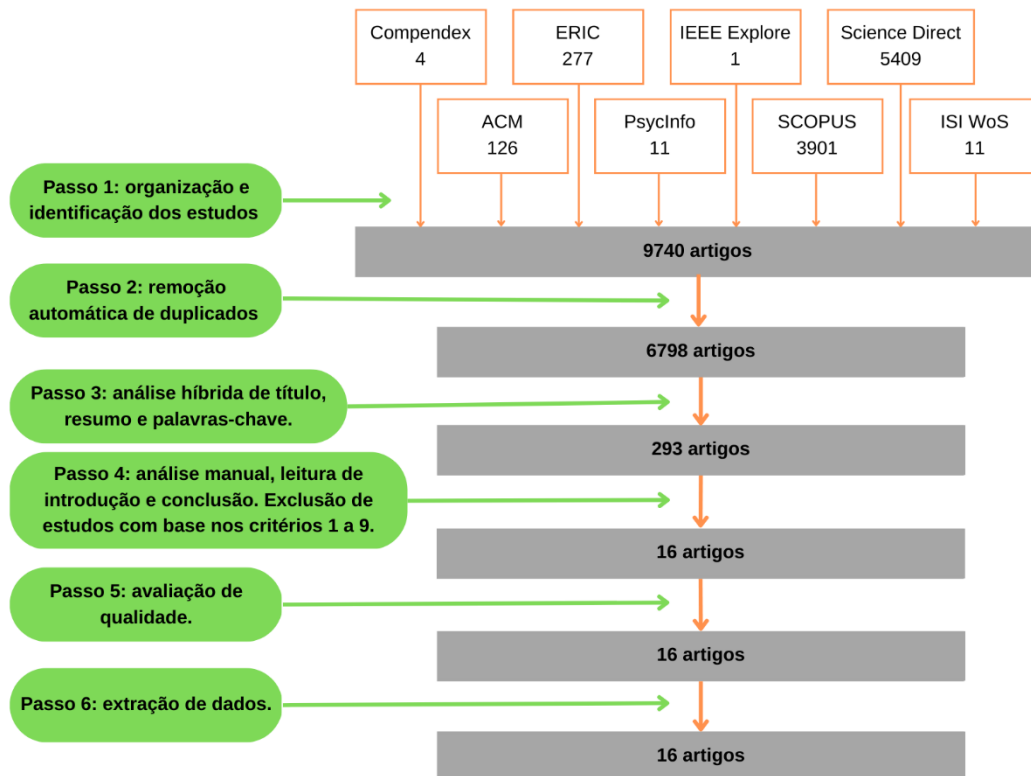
Compendex
4

ERIC
277

IEEE Explore
1

Science Direct
5409

ACM
126

PsycInfo
11

SCOPUS
3901

ISI WoS
11

Passo 1: organização e identificação dos estudos

9740 artigos

Passo 2: remoção automática de duplicados

6798 artigos

Passo 3: análise híbrida de título, resumo e palavras-chave.

293 artigos

Passo 4: análise manual, leitura de introdução e conclusão. Exclusão de estudos com base nos critérios 1 a 9.

16 artigos

Passo 5: avaliação de qualidade.

16 artigos

Passo 6: extração de dados.

16 artigos